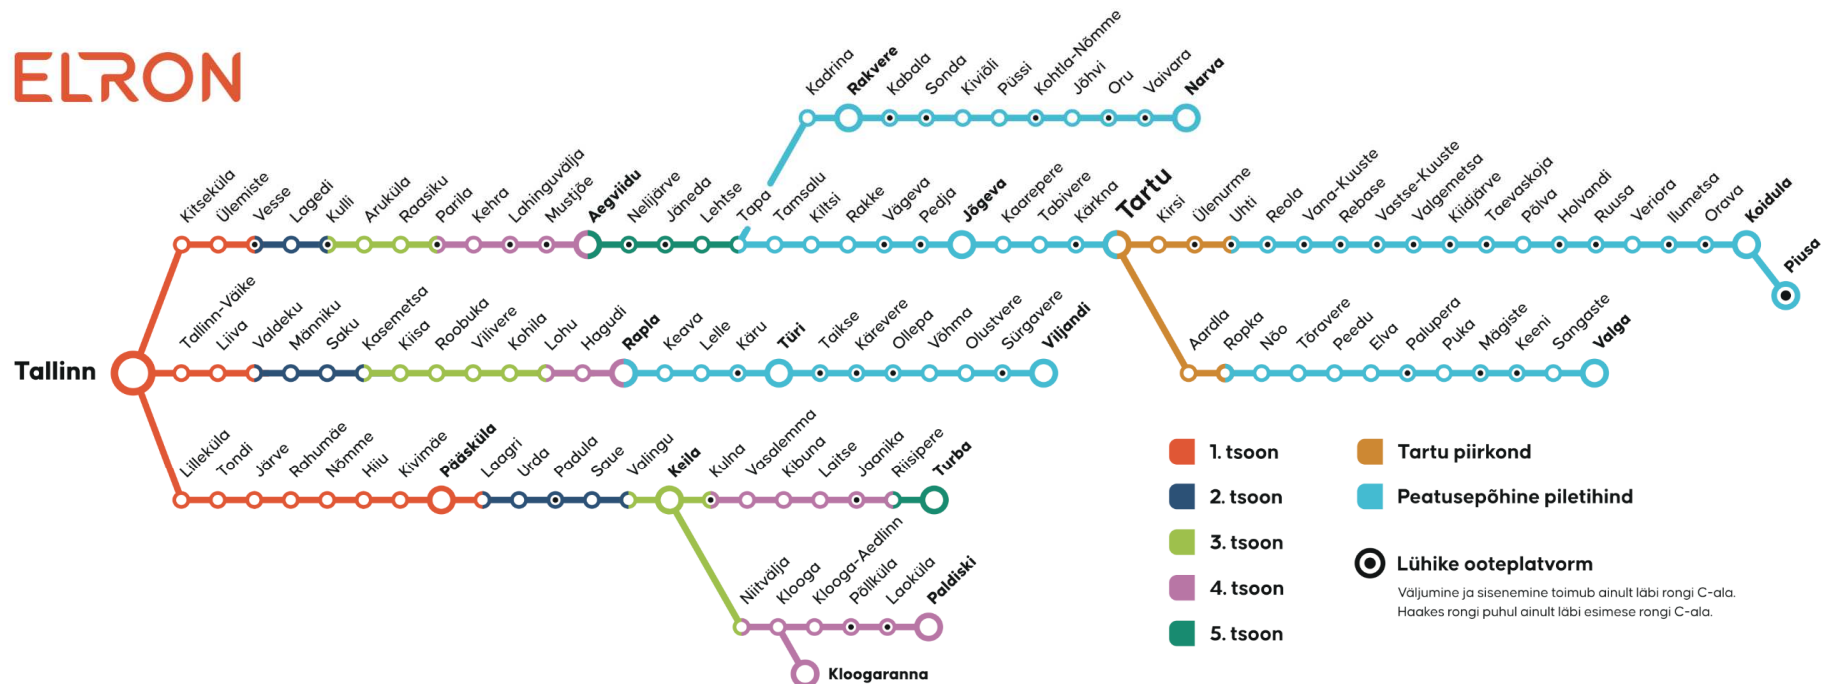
ELRON

Kadrina
Rakvere
Kabala
Sonda
Kiviõli
Püssi
Kohtla-Nõmme
Jõhvi
Oru
Vaivara
Narva

Kitseküla
Ülemiste
Vesse
Lagedi
Kulli
Aruküla
Raasiku
Parila
Kehra
Lahinguvälja
Mustjõe
Aegviidu
Nelijärve
Jäneda
Lehtse
Tapa
Tamsalu
Kiltsi
Rakke
Vägeva
Pedja
Jõgeva
Kaarepere
Tabivere
Kärkna
Tartu
Kirsi
Ülenurme
Uhti
Reola
Vana-Kuuste
Rebase
Vastse-Kuuste
Valgemetsa
Kiidjärve
Taevaskoja
Põlva
Holvandi
Ruusa
Veriora
Ilumetsa
Orava
Koidula
Piusa

Tallinn

Tallinn-Väike
Liiva
Valdeku
Männiku
Saku
Kasemetsa
Kiisa
Roobuka
Vilivere
Kohila
Lohu
Hagudi
Rapla
Keava
Lelle
Käru
Türi
Taikse
Kärevere
Ollepa
Võhma
Olustvere
Sürgavere
Viljandi

Aardla
Ropka
Nõo
Tõravere
Peedu
Elva
Palupera
Puka
Mägiste
Keeni
Sangaste
Valga

Lilleküla
Tondi
Järve
Rahumäe
Nõmme
Hiiu
Kivimäe
Pääsküla
Laagri
Urda
Padula
Saue
Valingu
Keila
Kulna
Vasalemma
Kibuna
Laitse
Jaanika
Riisipere
Turba

Niitvälja
Klooga
Klooga-Aedlinn
Põlküla
Laoküla
Paldiski
Kloogaranna

1. tsoon
2. tsoon
3. tsoon
4. tsoon
5. tsoon
Tartu piirkond
Peatusepõhine piletihind
Lühike ooteplatvorm
Väljumine ja sisenemine toimub ainult läbi rongi C-ala. Haakes rongi puhul ainult läbi esimese rongi C-ala.